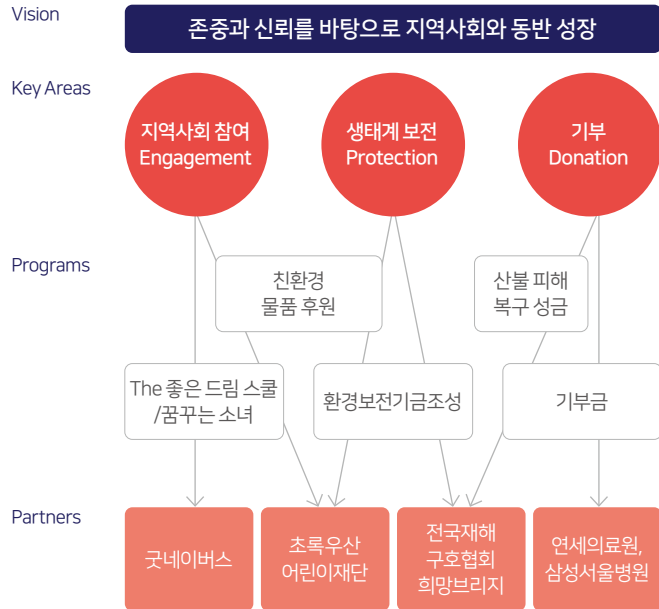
Vision

존중과 신뢰를 바탕으로 지역사회와 동반 성장

Key Areas

지역사회 참여
Engagement

생태계 보전
Protection

기부
Donation

Programs

친환경
물품 후원

산불 피해
복구 성금

The 좋은 드림 스쿨
/꿈꾸는 소녀

환경보전기금조성

기부금

Partners

굿네이버스

초록우산
어린이재단

전국재해
구호협회
희망브리지

연세의료원,
삼성서울병원